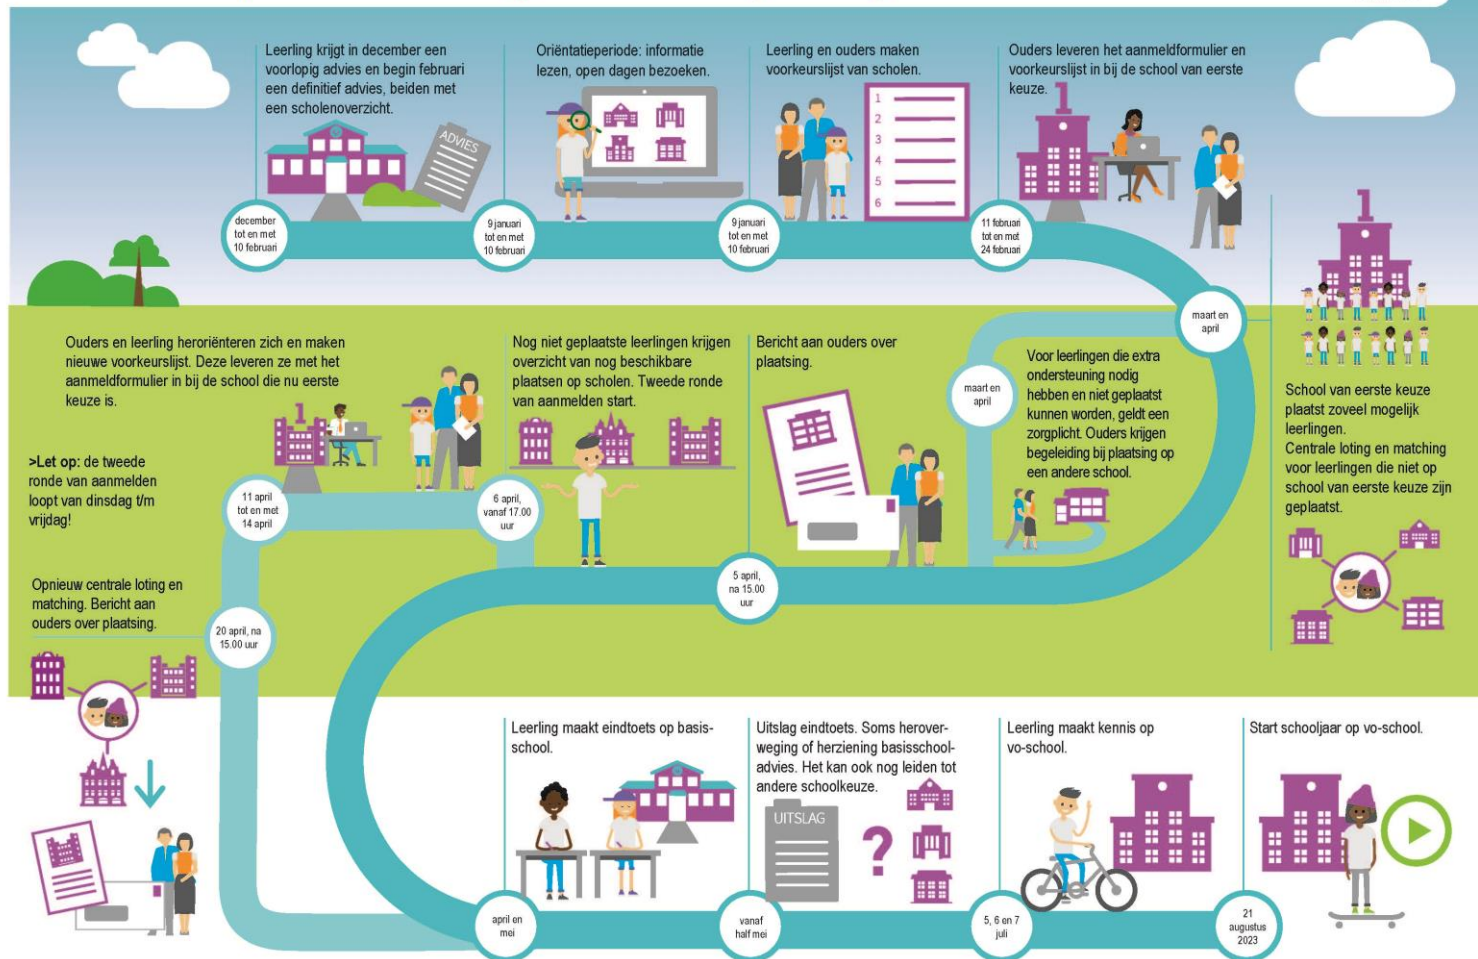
Leerling krijgt in december een voorlopig advies en begin februari een definitief advies, beiden met een scholenoverzicht.

ADVIES

december tot en met 10 februari

Oriëntatieperiode: informatie lezen, open dagen bezoeken.

9 januari tot en met 10 februari

Leerling en ouders maken voorkeurslijst van scholen.

1 2 3 4 5 6

9 januari tot en met 10 februari

Ouders leveren het aanmeldformulier en voorkeurslijst in bij de school van eerste keuze.

1

11 februari tot en met 24 februari

maart en april

1

School van eerste keuze plaatst zoveel mogelijk leerlingen.
Centrale loting en matching voor leerlingen die niet op school van eerste keuze zijn geplaatst.

Ouders en leerling heroriënteren zich en maken nieuwe voorkeurslijst. Deze leveren ze met het aanmeldformulier in bij de school die nu eerste keuze is.

>Let op: de tweede ronde van aanmelden loopt van dinsdag t/m vrijdag!

1

11 april tot en met 14 april

Nog niet geplaatste leerlingen krijgen overzicht van nog beschikbare plaatsen op scholen. Tweede ronde van aanmelden start.

6 april, vanaf 17.00 uur

Bericht aan ouders over plaatsing.

5 april, na 15.00 uur

maart en april

Voor leerlingen die extra ondersteuning nodig hebben en niet geplaatst kunnen worden, geldt een zorgplicht. Ouders krijgen begeleiding bij plaatsing op een andere school.

Opnieuw centrale loting en matching. Bericht aan ouders over plaatsing.

20 april, na 15.00 uur

Leerling maakt eindtoets op basisschool.

april en mei

Uitslag eindtoets. Soms heroverweging of herziening basisschooladvies. Het kan ook nog leiden tot andere schoolkeuze.

UITSLAG

?

vanaf half mei

Leerling maakt kennis op vo-school.

5, 6 en 7 juli

Start schooljaar op vo-school.

21 augustus 2023